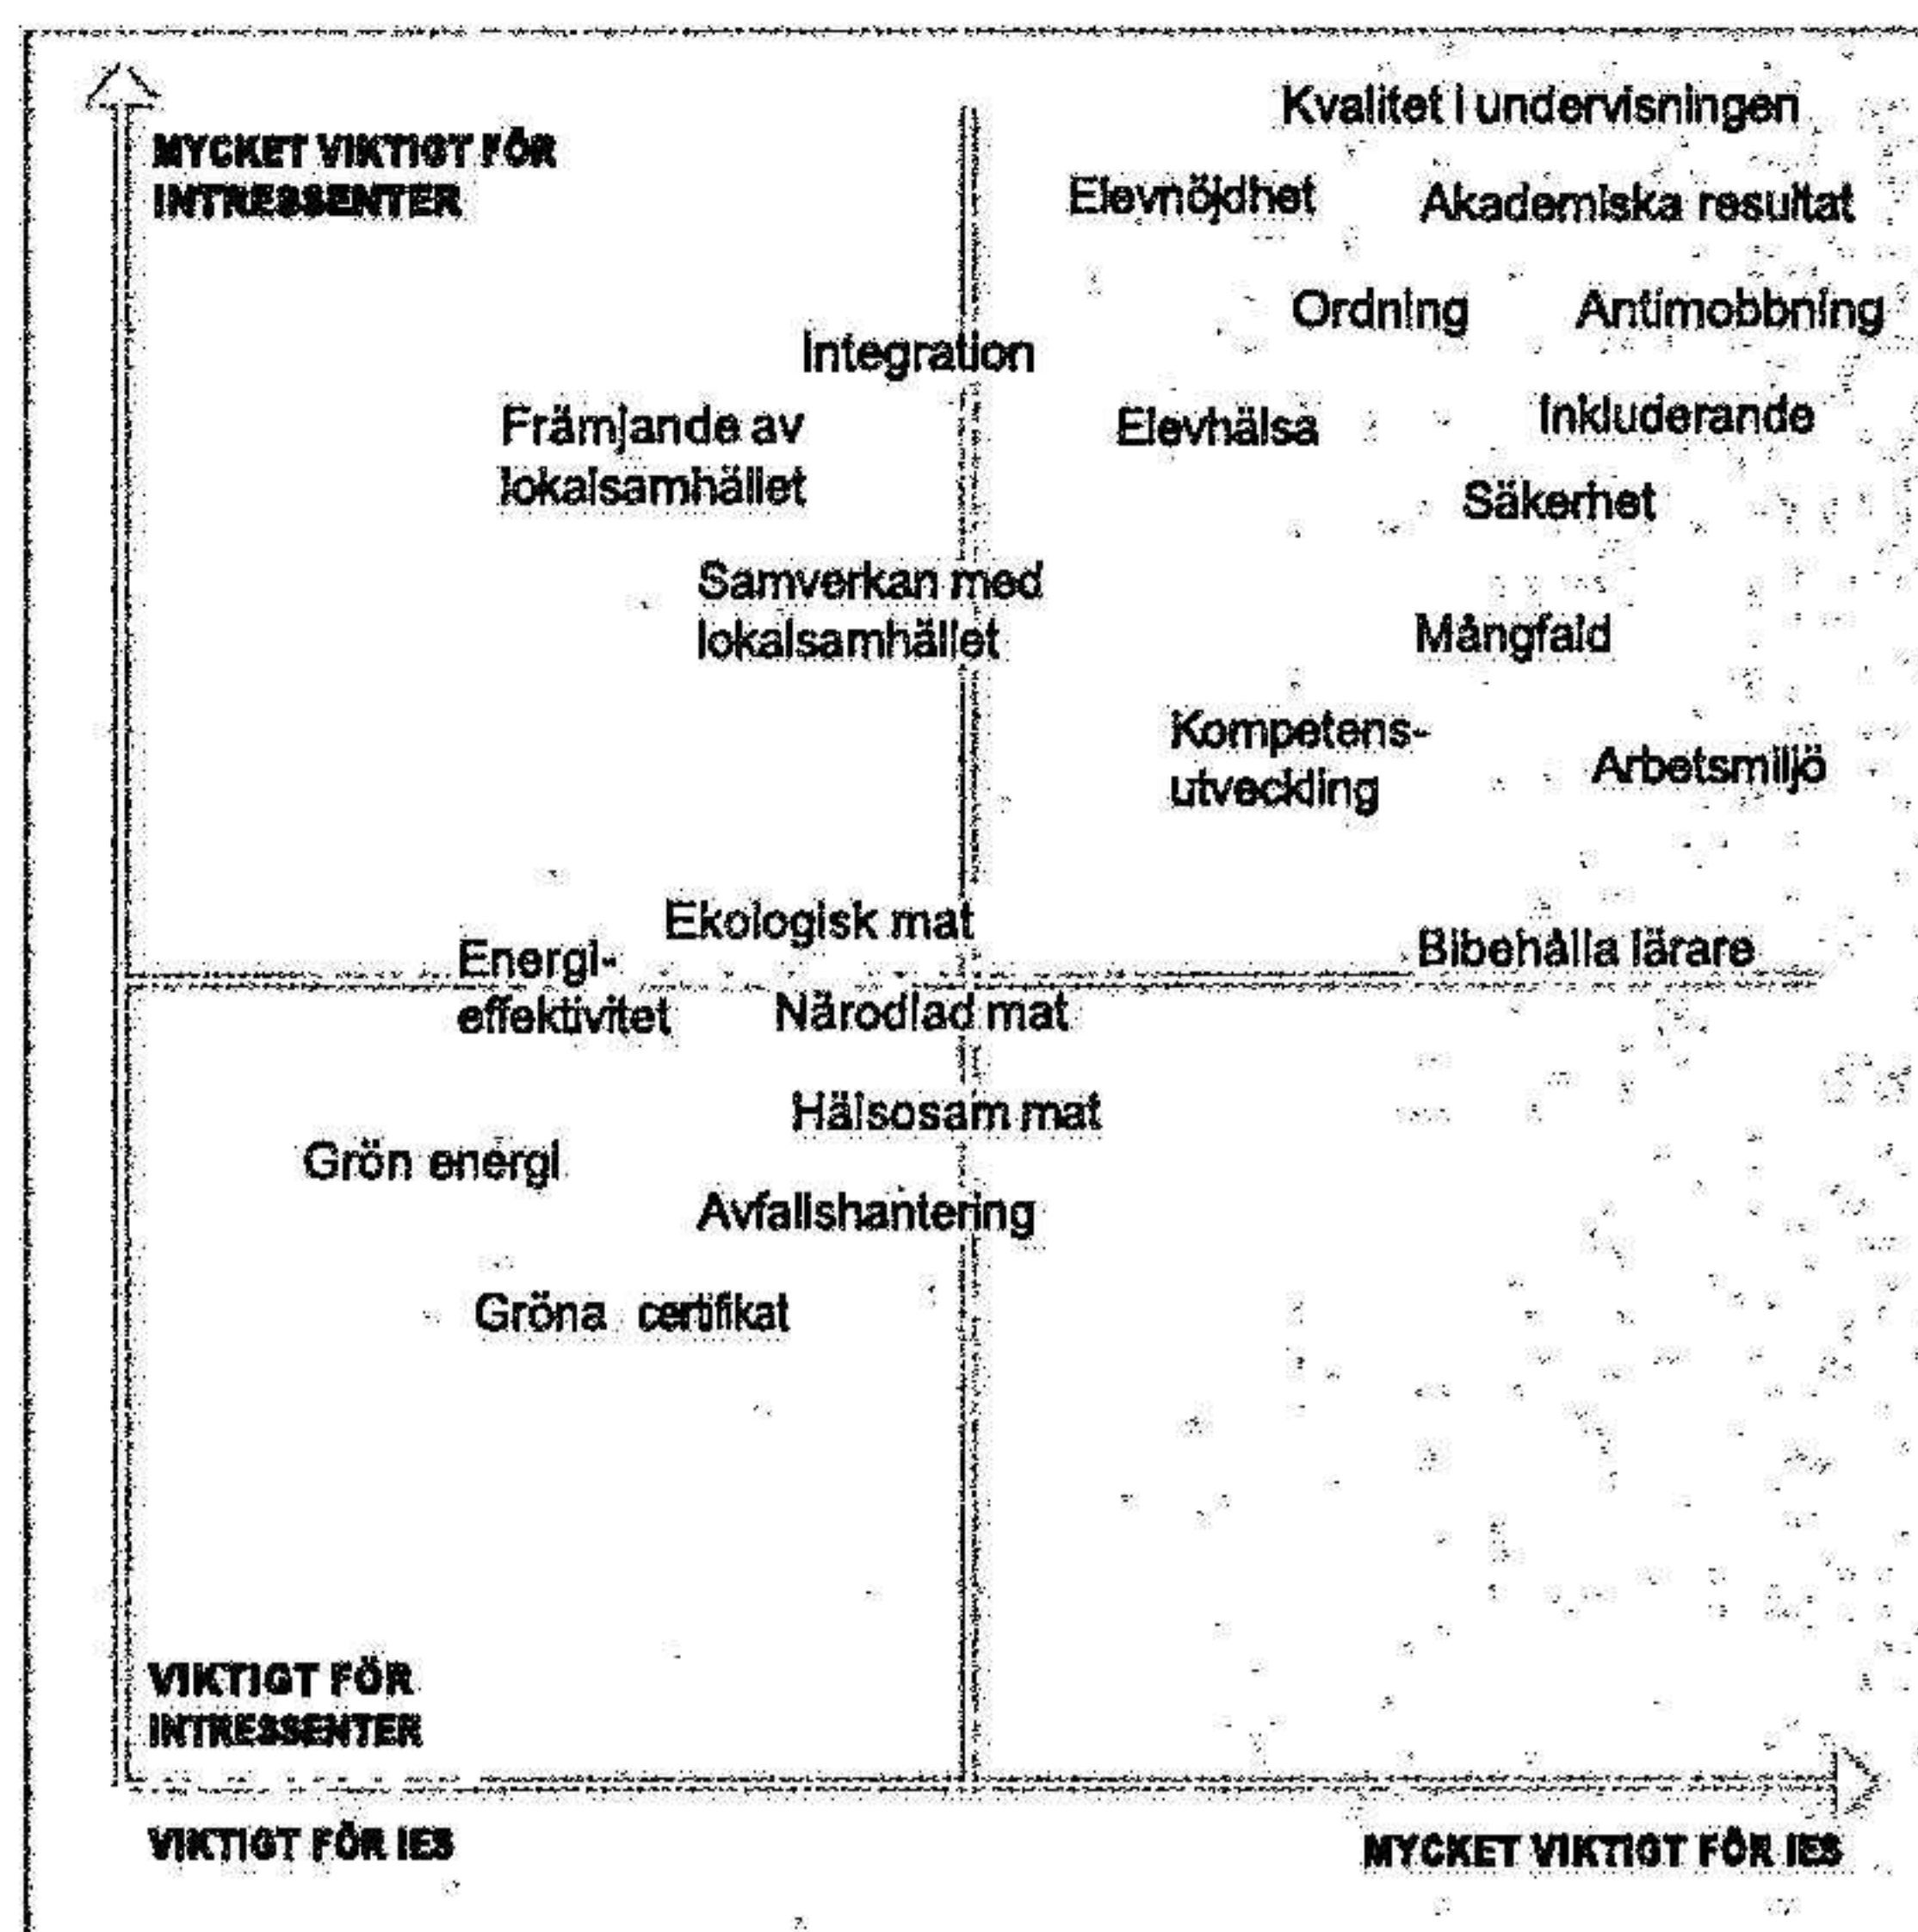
Kvalitet i undervisningen

MYCKET VIKTIGT FÖR INTRESSENTER

Elevnöjdhet

Akademiska resultat

Ordning

Antimobbning

Integration

Främjande av lokalsamhället

Elevhälsa

Inkluderande

Säkerhet

Samverkan med lokalsamhället

Mångfald

Kompetensutveckling

Arbetsmiljö

Ekologisk mat

Energieffektivitet

Bibehålla lärare

Närodlad mat

Hälsosam mat

Grön energi

Avfallshantering

Gröna certifikat

VIKTIGT FÖR INTRESSENTER

VIKTIGT FÖR IES

MYCKET VIKTIGT FÖR IES